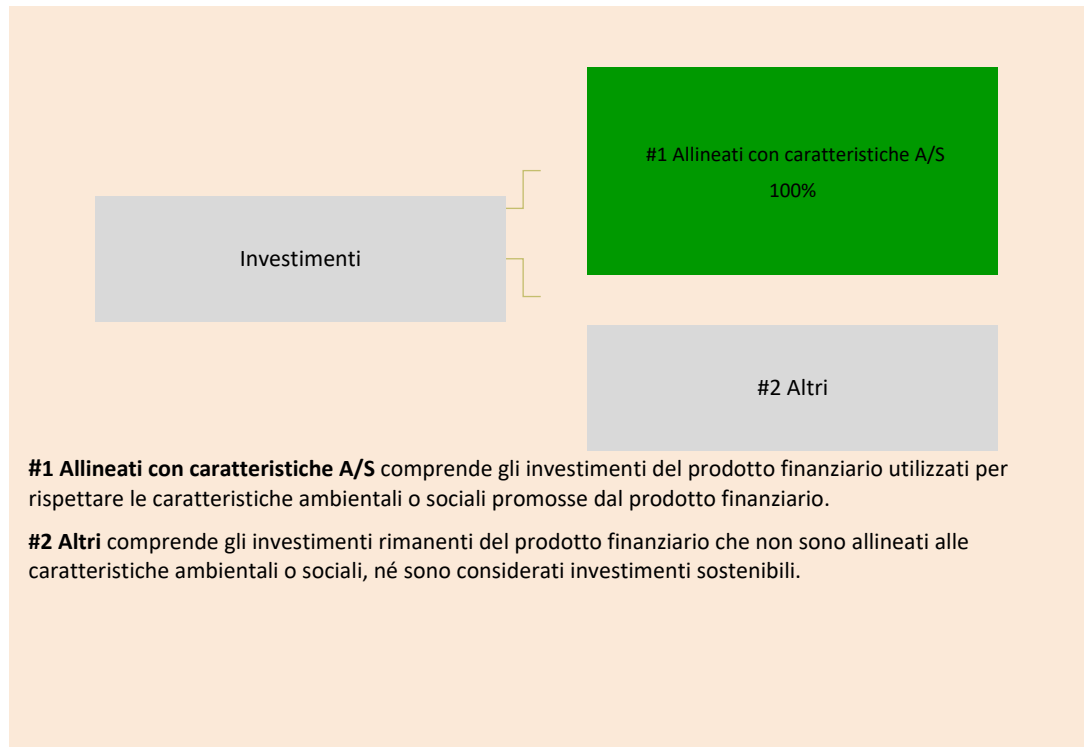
Investimenti

#1 Allineati con caratteristiche A/S
100%

#2 Altri

**#1 Allineati con caratteristiche A/S** comprende gli investimenti del prodotto finanziario utilizzati per rispettare le caratteristiche ambientali o sociali promosse dal prodotto finanziario.

**#2 Altri** comprende gli investimenti rimanenti del prodotto finanziario che non sono allineati alle caratteristiche ambientali o sociali, né sono considerati investimenti sostenibili.